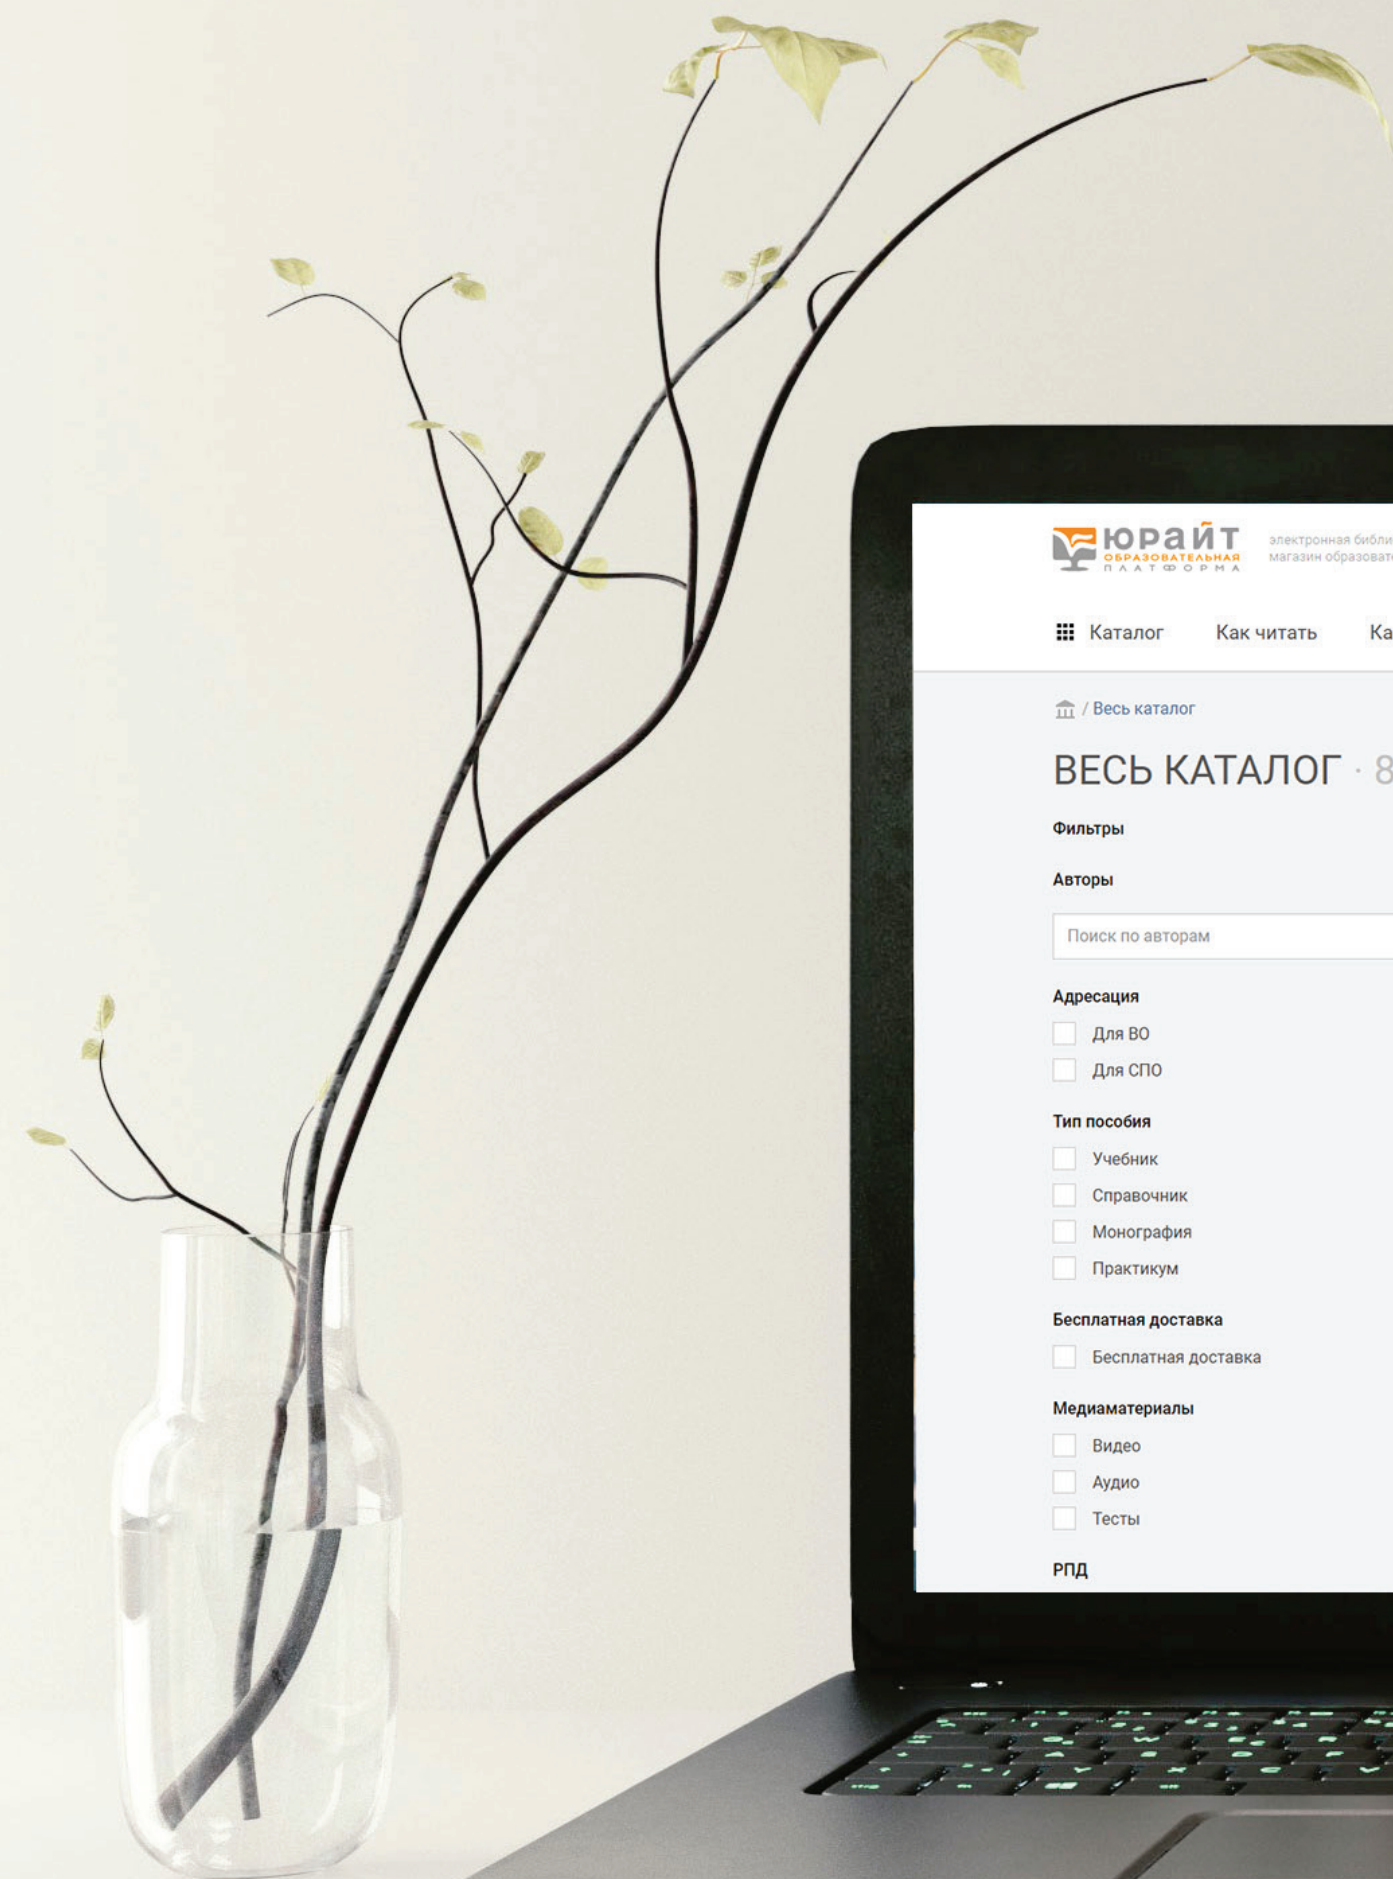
юрайт
ОБРАЗОВАТЕЛЬНАЯ ПЛАТФОРМА

электронная библи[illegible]
магазин образоват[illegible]

Каталог Как читать Ка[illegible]

/ Весь каталог

ВЕСЬ КАТАЛОГ · 8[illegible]

Фильтры

Авторы

Поиск по авторам

Адресация

Для ВО

Для СПО

Тип пособия

Учебник

Справочник

Монография

Практикум

Бесплатная доставка

Бесплатная доставка

Медиаматериалы

Видео

Аудио

Тесты

РПД